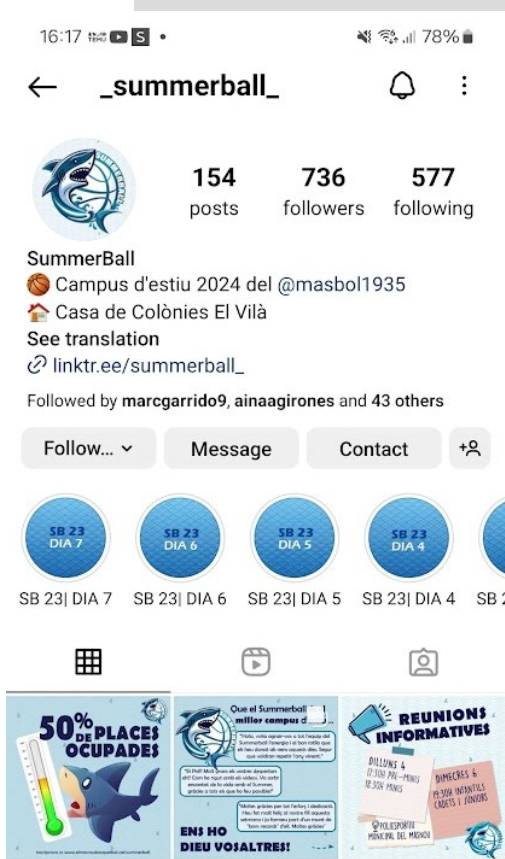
16:17 S •
78%

_summerball_

154 posts
736 followers
577 following

SummerBall
🏀 Campus d'estiu 2024 del @masbol1935
🏠 Casa de Colònies El Vilà
See translation
linktr.ee/summerball_

Followed by marcgarrido9, ainaagirones and 43 others

Follow... | Message | Contact

SB 23 DIA 7 | SB 23 DIA 6 | SB 23 DIA 5 | SB 23 DIA 4

SB 23| DIA 7 SB 23| DIA 6 SB 23| DIA 5 SB 23| DIA 4 SB 2

50% DE PLACES OCUPADES

Que el Summerball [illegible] millor campus d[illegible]

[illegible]

ENS HO DIEU VOSALTRES!

REUNIONS INFORMATIVES

DILLUNS 4
17:30H PRE-MINIS
18:30H MINIS

DIMECRES 6
19:30H INFANTILS CADETS I JUNIORS

POLIESPORTIU MUNICIPAL DEL MASNOU